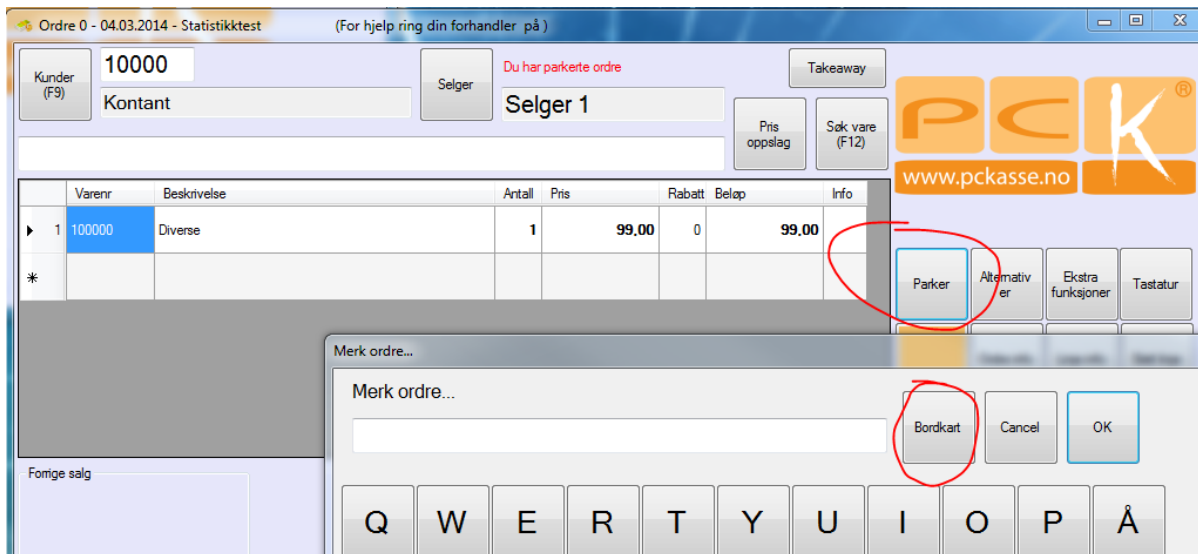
Ordre 0 - 04.03.2014 - Statistikktest (For hjelp ring din forhandler på )

Kunder (F9)
10000
Kontant
Selger
Du har parkerte ordre
Selger 1
Takeaway
Pris oppslag
Søk vare (F12)

PCK®
www.pckasse.no

| | Varenr | Beskrivelse | Antall | Pris | Rabatt | Beløp | Info |
|---|---|---|---|---|---|---|---|
| 1 | 100000 | Diverse | 1 | 99,00 | 0 | 99,00 | |
| * | | | | | | | |

Parker
Alternativer
Ekstra funksjoner
Tastatur

Forrige salg

Merk ordre...
Merk ordre...
Bordkart
Cancel
OK

Q W E R T Y U I O P Å